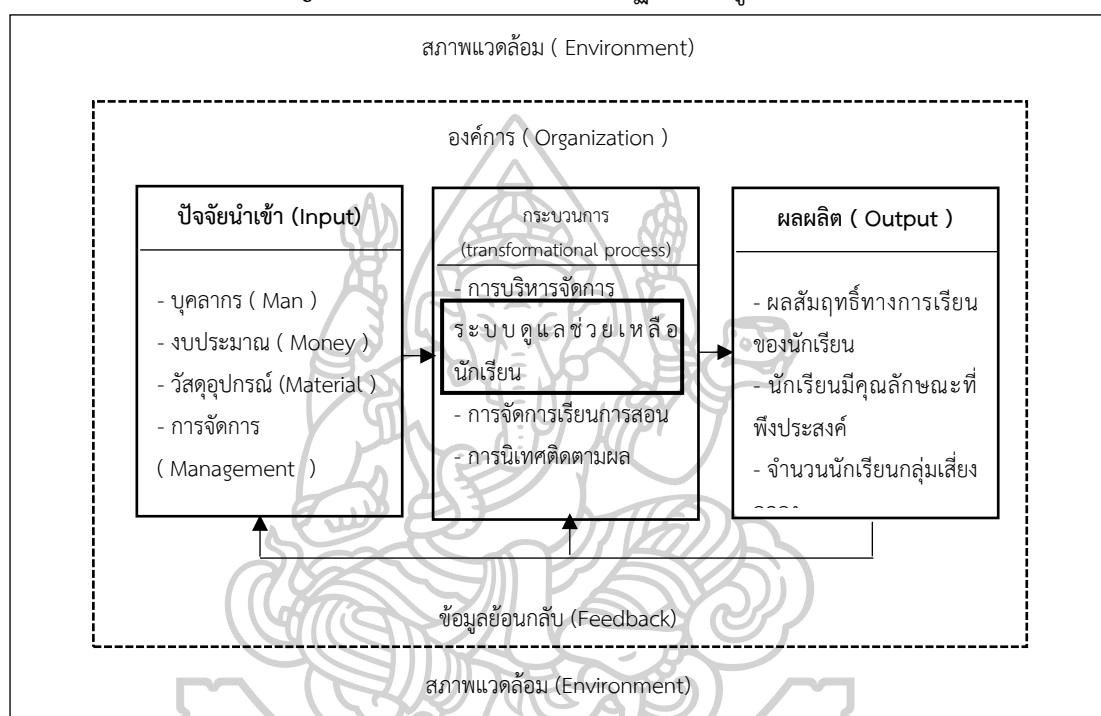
สภาพแวดล้อม ( Environment)

องค์การ ( Organization )

ปัจจัยนำเข้า (Input)

- บุคลากร ( Man )
- งบประมาณ ( Money )
- วัสดุอุปกรณ์ (Material )
- การจัดการ ( Management )

กระบวนการ (transformational process)

- การบริหารจัดการ
ระบบดูแลช่วยเหลือนักเรียน
- การจัดการเรียนการสอน
- การนิเทศติดตามผล

ผลผลิต ( Output )

- ผลสัมฤทธิ์ทางการเรียนของนักเรียน
- นักเรียนมีคุณลักษณะที่พึงประสงค์
- จำนวนนักเรียนกลุ่มเสี่ยง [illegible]

ข้อมูลย้อนกลับ (Feedback)

สภาพแวดล้อม (Environment)